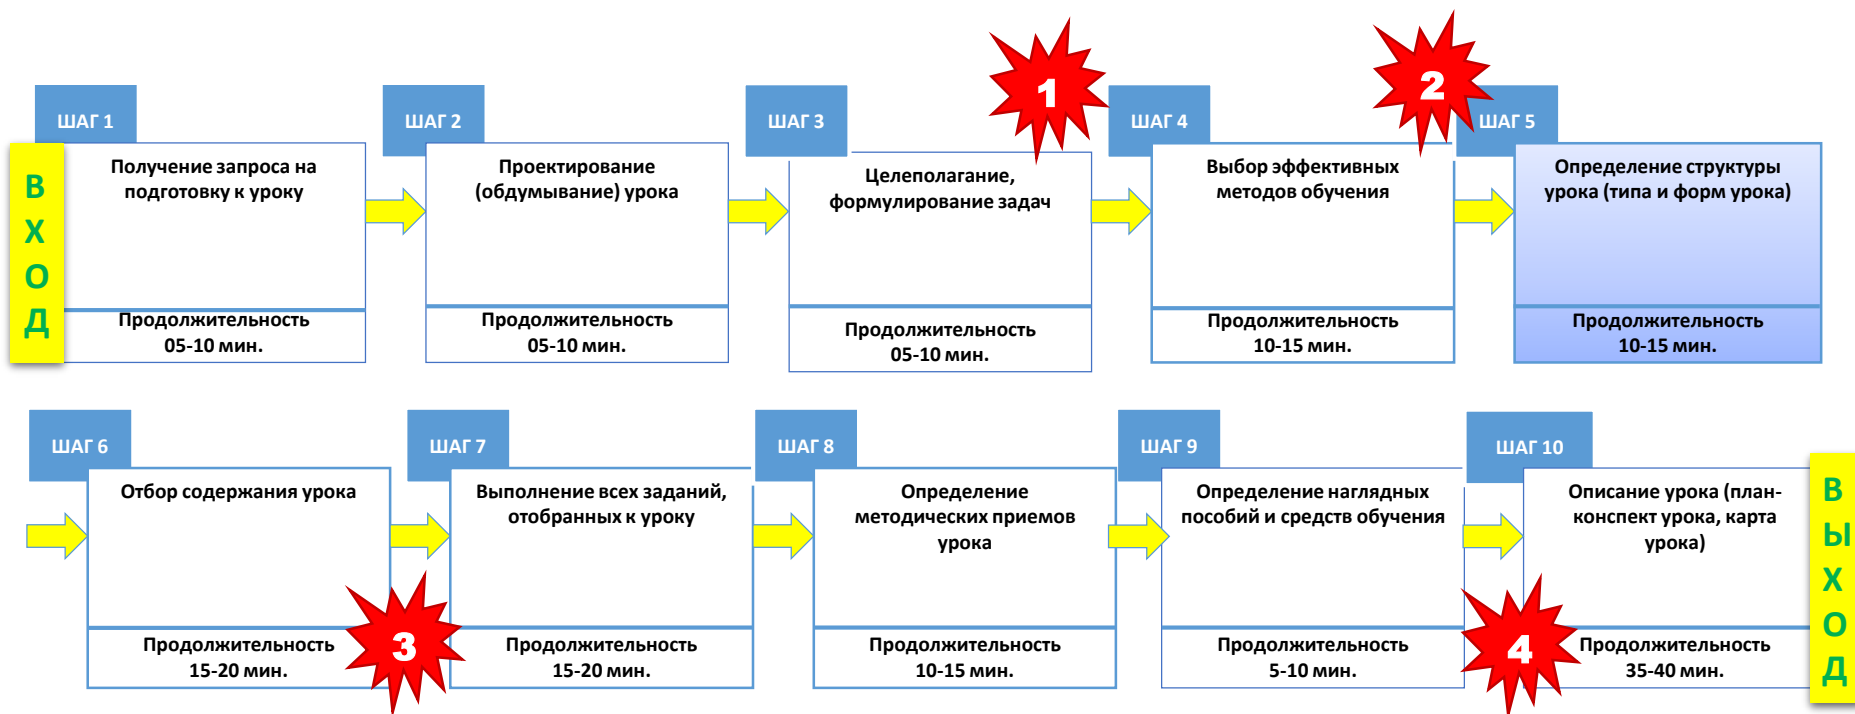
ВХОД

ШАГ 1
Получение запроса на подготовку к уроку
Продолжительность 05-10 мин.

ШАГ 2
Проектирование (обдумывание) урока
Продолжительность 05-10 мин.

ШАГ 3
1
Целеполагание, формулирование задач
Продолжительность 05-10 мин.

ШАГ 4
Выбор эффективных методов обучения
Продолжительность 10-15 мин.

2
ШАГ 5
Определение структуры урока (типа и форм урока)
Продолжительность 10-15 мин.

ШАГ 6
Отбор содержания урока
Продолжительность 15-20 мин.

3

ШАГ 7
Выполнение всех заданий, отобранных к уроку
Продолжительность 15-20 мин.

ШАГ 8
Определение методических приемов урока
Продолжительность 10-15 мин.

ШАГ 9
Определение наглядных пособий и средств обучения
Продолжительность 5-10 мин.

ШАГ 10
Описание урока (план-конспект урока, карта урока)
4
Продолжительность 35-40 мин.

ВЫХОД